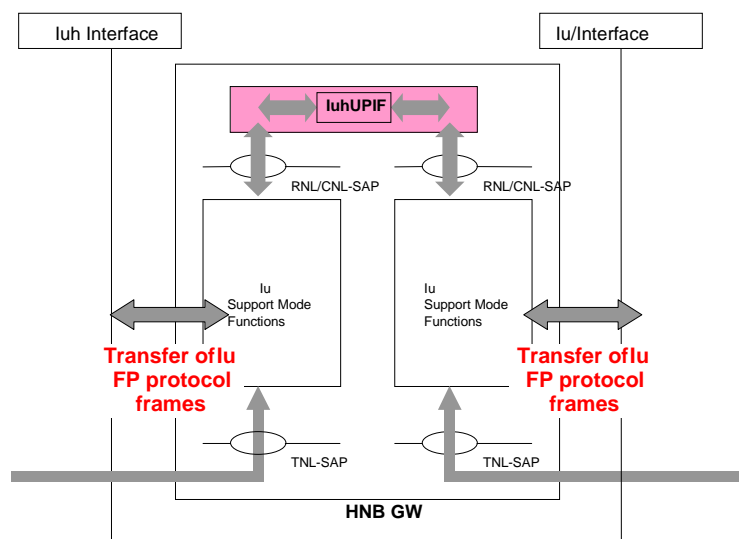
Iuh Interface

Iu/Interface

IuhUPIF

RNL/CNL-SAP

RNL/CNL-SAP

Iu Support Mode Functions

Iu Support Mode Functions

Transfer ofIu FP protocol frames

Transfer ofIu FP protocol frames

TNL-SAP

TNL-SAP

HNB GW